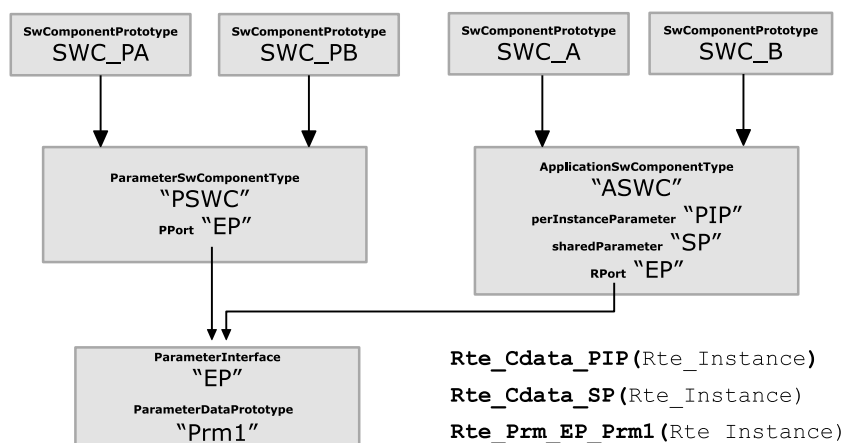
SwComponentPrototype
SWC_PA

SwComponentPrototype
SWC_PB

SwComponentPrototype
SWC_A

SwComponentPrototype
SWC_B

ParameterSwComponentType
"PSWC"
PPort "EP"

ApplicationSwComponentType
"ASWC"
perInstanceParameter "PIP"
sharedParameter "SP"
RPort "EP"

ParameterInterface
"EP"
ParameterDataPrototype
"Prm1"

Rte_Cdata_PIP(Rte_Instance)
Rte_Cdata_SP(Rte_Instance)
Rte_Prm_EP_Prm1(Rte Instance)